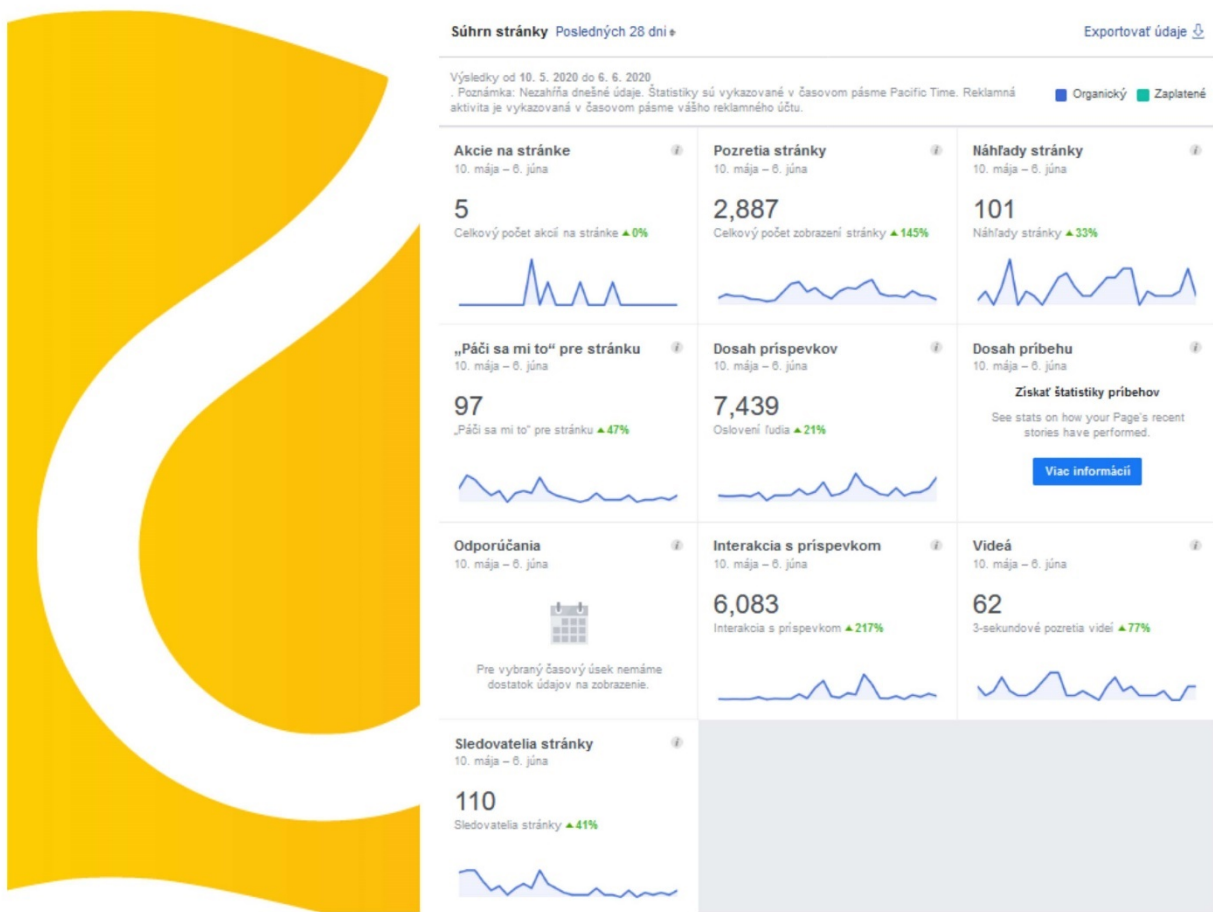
Súhrn stránky Posledných 28 dní

Exportovať údaje

Výsledky od 10. 5. 2020 do 6. 6. 2020
. Poznámka: Nezahŕňa dnešné údaje. Štatistiky sú vykazované v časovom pásme Pacific Time. Reklamná aktivita je vykazovaná v časovom pásme vášho reklamného účtu.

Organický Zaplatené

Akcie na stránke
10. mája – 6. júna
5
Celkový počet akcií na stránke ▲0%

Pozretia stránky
10. mája – 6. júna
2,887
Celkový počet zobrazení stránky ▲145%

Náhľady stránky
10. mája – 6. júna
101
Náhľady stránky ▲33%

„Páči sa mi to" pre stránku
10. mája – 6. júna
97
„Páči sa mi to" pre stránku ▲47%

Dosah príspevkov
10. mája – 6. júna
7,439
Oslovení ľudia ▲21%

Dosah príbehu
10. mája – 6. júna
Získať štatistiky príbehov
See stats on how your Page's recent stories have performed.
Viac informácií

Odporúčania
10. mája – 6. júna
Pre vybraný časový úsek nemáme dostatok údajov na zobrazenie.

Interakcia s príspevkom
10. mája – 6. júna
6,083
Interakcia s príspevkom ▲217%

Videá
10. mája – 6. júna
62
3-sekundové pozretia videí ▲77%

Sledovatelia stránky
10. mája – 6. júna
110
Sledovatelia stránky ▲41%